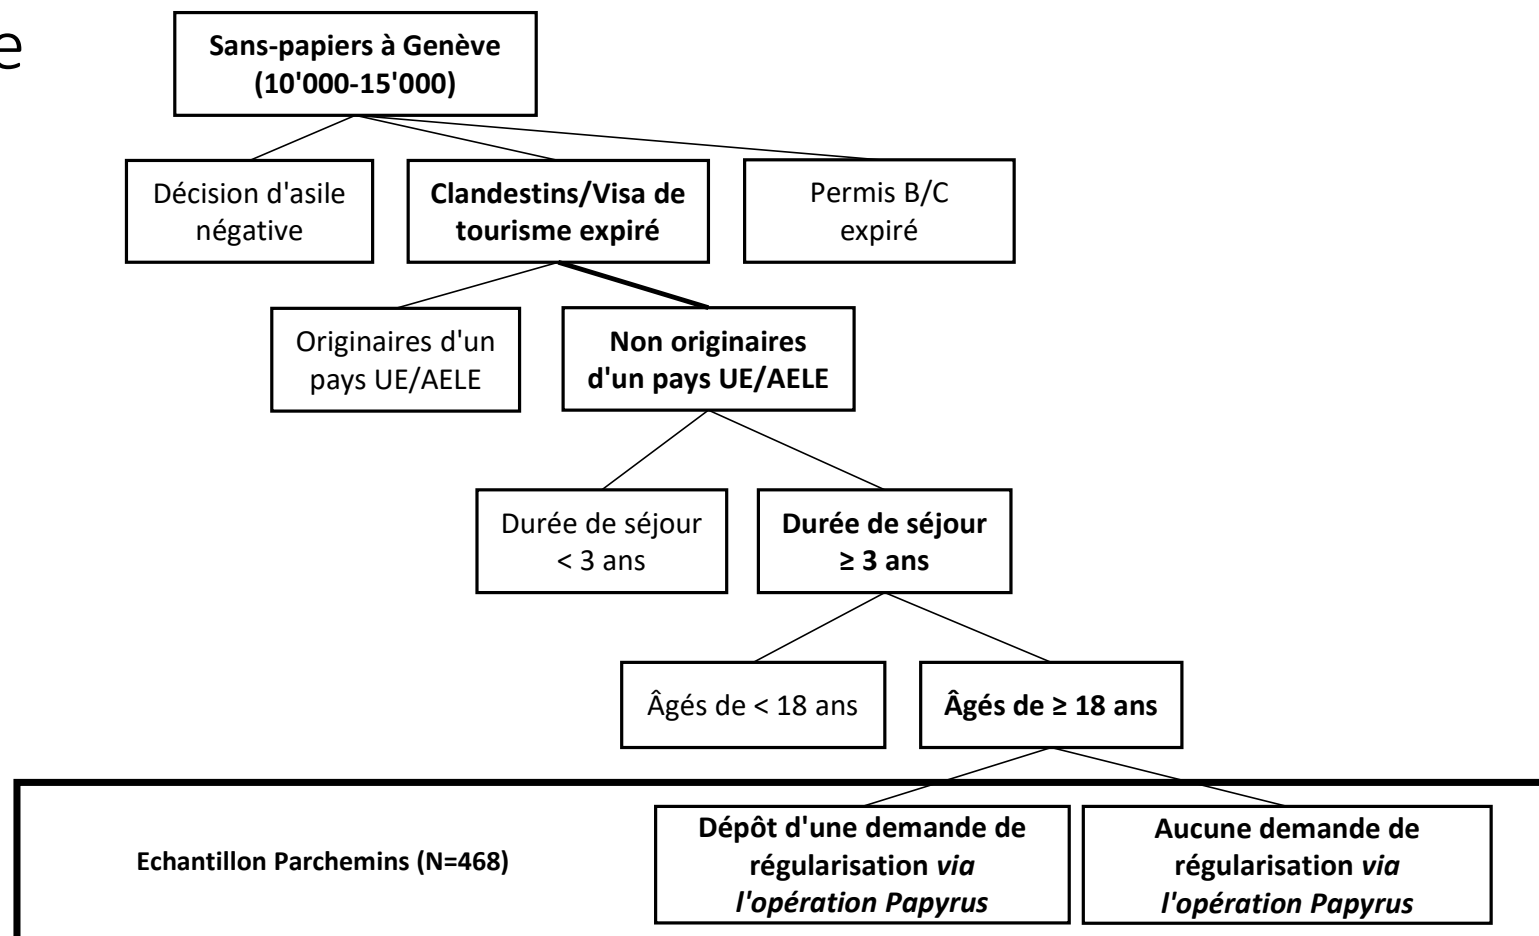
e

Sans-papiers à Genève (10'000-15'000)

Décision d'asile négative

Clandestins/Visa de tourisme expiré

Permis B/C expiré

Originaires d'un pays UE/AELE

Non originaires d'un pays UE/AELE

Durée de séjour < 3 ans

Durée de séjour ≥ 3 ans

Âgés de < 18 ans

Âgés de ≥ 18 ans

Echantillon Parchemins (N=468)

Dépôt d'une demande de régularisation via l'opération Papyrus

Aucune demande de régularisation via l'opération Papyrus